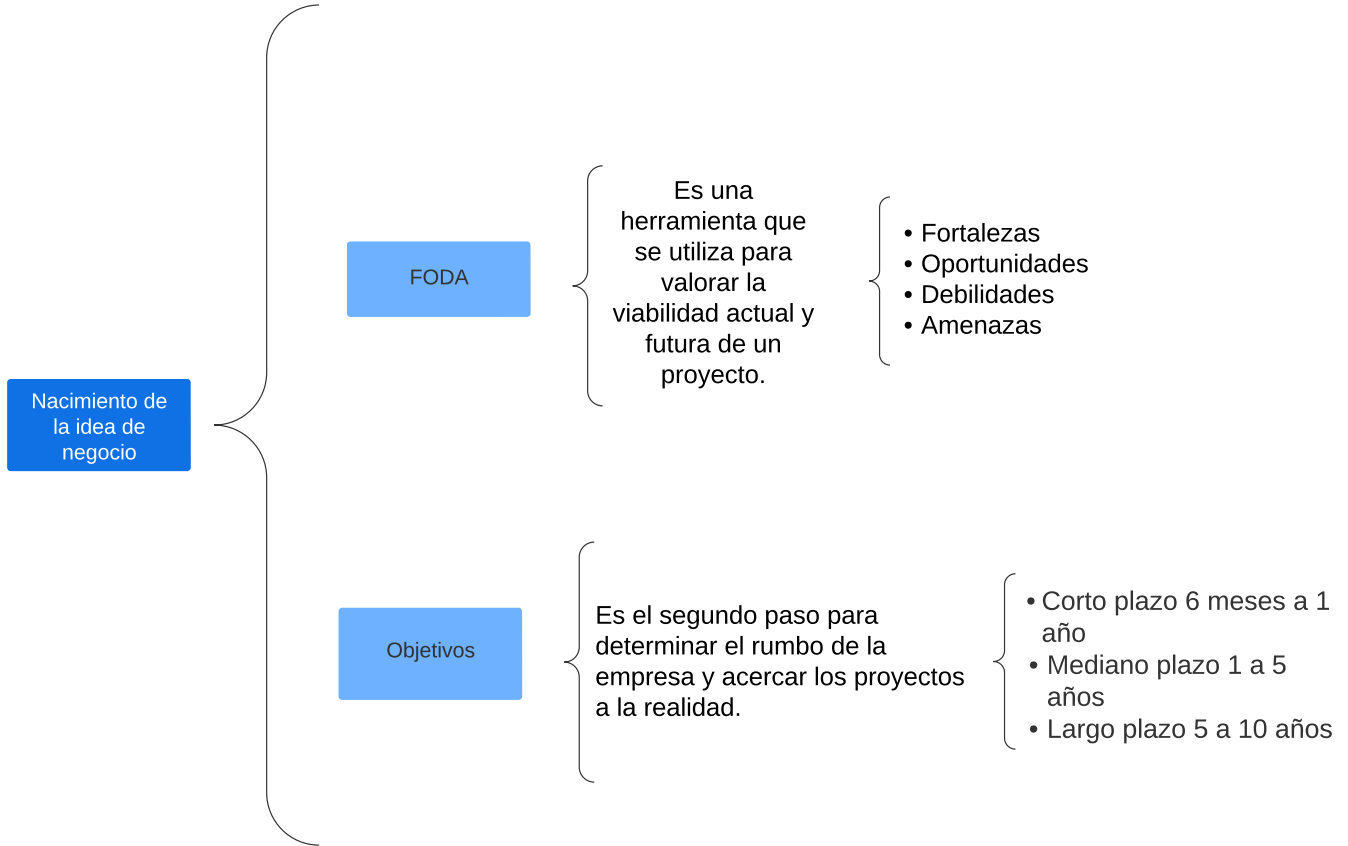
Nacimiento de la idea de negocio

FODA

Es una herramienta que se utiliza para valorar la viabilidad actual y futura de un proyecto.

• Fortalezas
• Oportunidades
• Debilidades
• Amenazas

Objetivos

Es el segundo paso para determinar el rumbo de la empresa y acercar los proyectos a la realidad.

• Corto plazo 6 meses a 1 año
• Mediano plazo 1 a 5 años
• Largo plazo 5 a 10 años